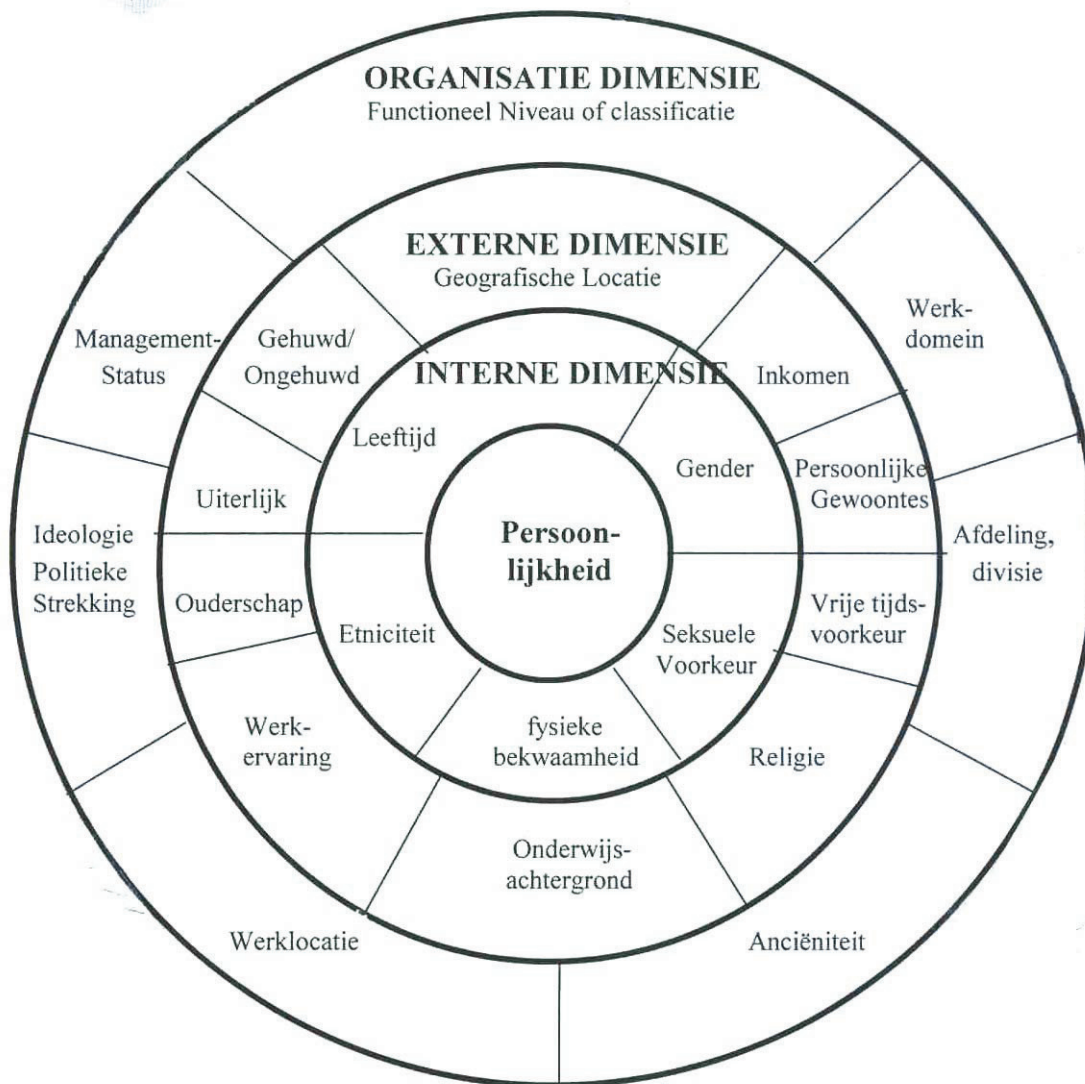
ORGANISATIE DIMENSIE
Functioneel Niveau of classificatie

EXTERNE DIMENSIE
Geografische Locatie

INTERNE DIMENSIE

Management-Status

Gehuwd/ Ongehuwd

Inkomen

Werk-domein

Leeftijd

Gender

Uiterlijk

Persoonlijke Gewoontes

Ideologie Politieke Strekking

Persoon-lijkheid

Afdeling, divisie

Ouderschap

Etniciteit

Seksuele Voorkeur

Vrije tijds-voorkeur

Werk-ervaring

fysieke bekwaamheid

Religie

Onderwijs-achtergrond

Werklocatie

Anciëniteit